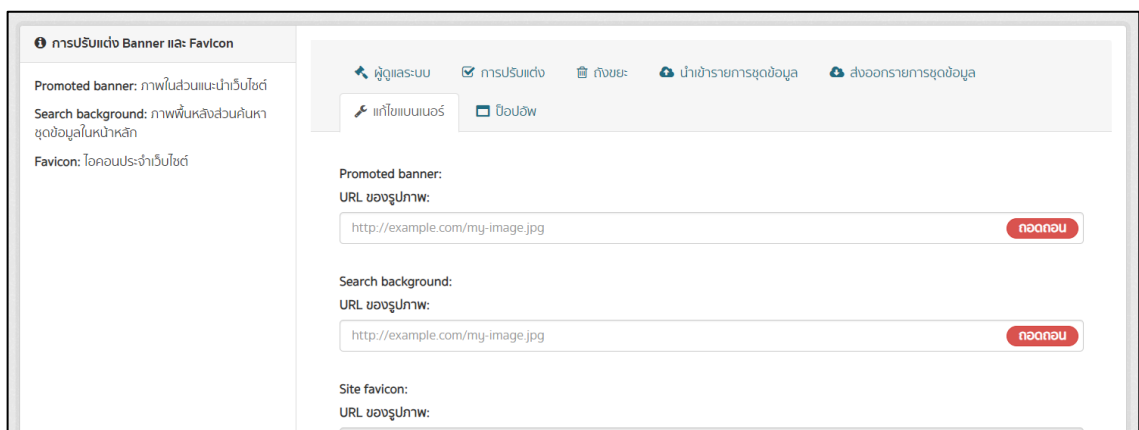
การปรับแต่ง Banner และ Favicon

Promoted banner: ภาพในส่วนแนะนำเว็บไซต์

Search background: ภาพพื้นหลังส่วนค้นหาชุดข้อมูลในหน้าหลัก

Favicon: ไอคอนประจำเว็บไซต์

ผู้ดูแลระบบ การปรับแต่ง ถังขยะ นำเข้ารายการชุดข้อมูล ส่งออกรายการชุดข้อมูล

แก้ไขแบนเนอร์ ป๊อปอัพ

Promoted banner:

URL ของรูปภาพ:

http://example.com/my-image.jpg

ถอดถอน

Search background:

URL ของรูปภาพ:

http://example.com/my-image.jpg

ถอดถอน

Site favicon:

URL ของรูปภาพ: